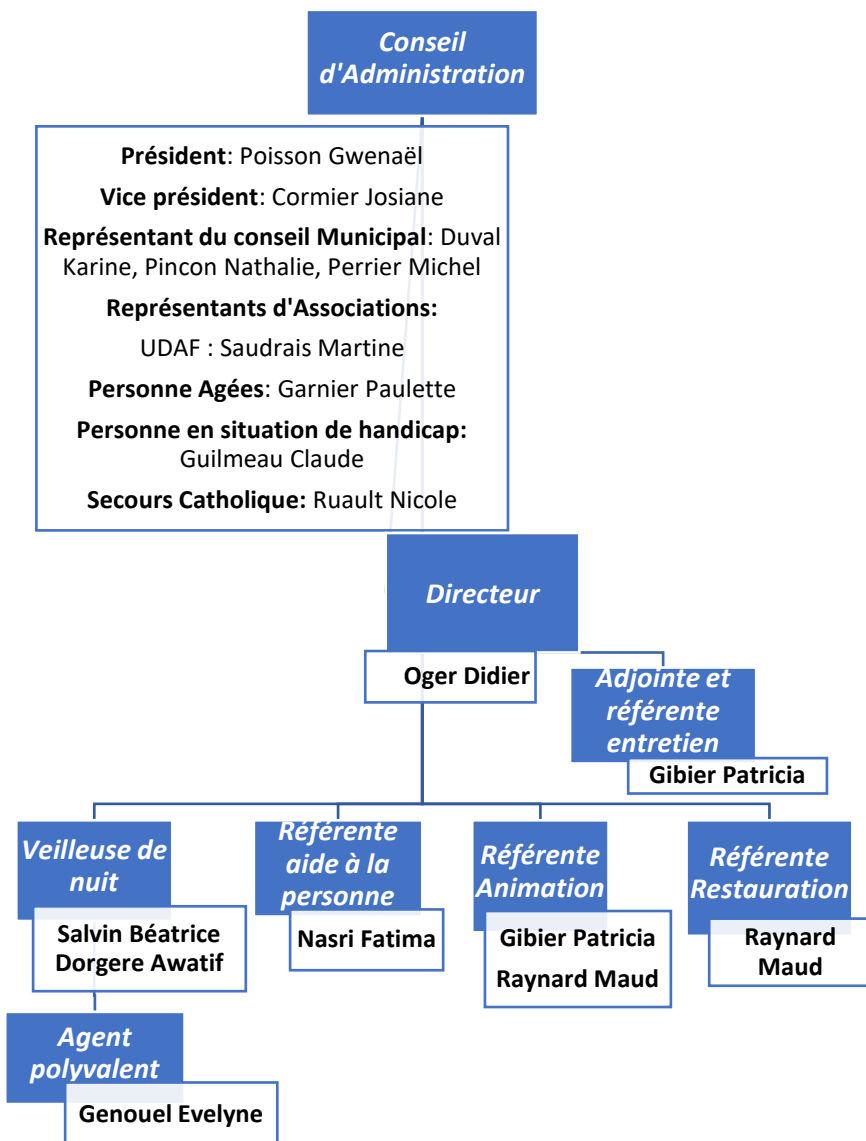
Conseil d'Administration

Président: Poisson Gwenaël

Vice président: Cormier Josiane

Représentant du conseil Municipal: Duval Karine, Pincon Nathalie, Perrier Michel

Représentants d'Associations:

UDAF : Saudrais Martine

Personne Agées: Garnier Paulette

Personne en situation de handicap: Guilmeau Claude

Secours Catholique: Ruault Nicole

Directeur

Oger Didier

Adjointe et référente entretien

Gibier Patricia

Veilleuse de nuit

Salvin Béatrice
Dorgere Awatif

Référente aide à la personne

Nasri Fatima

Référente Animation

Gibier Patricia
Raynard Maud

Référente Restauration

Raynard Maud

Agent polyvalent

Genouel Evelyne